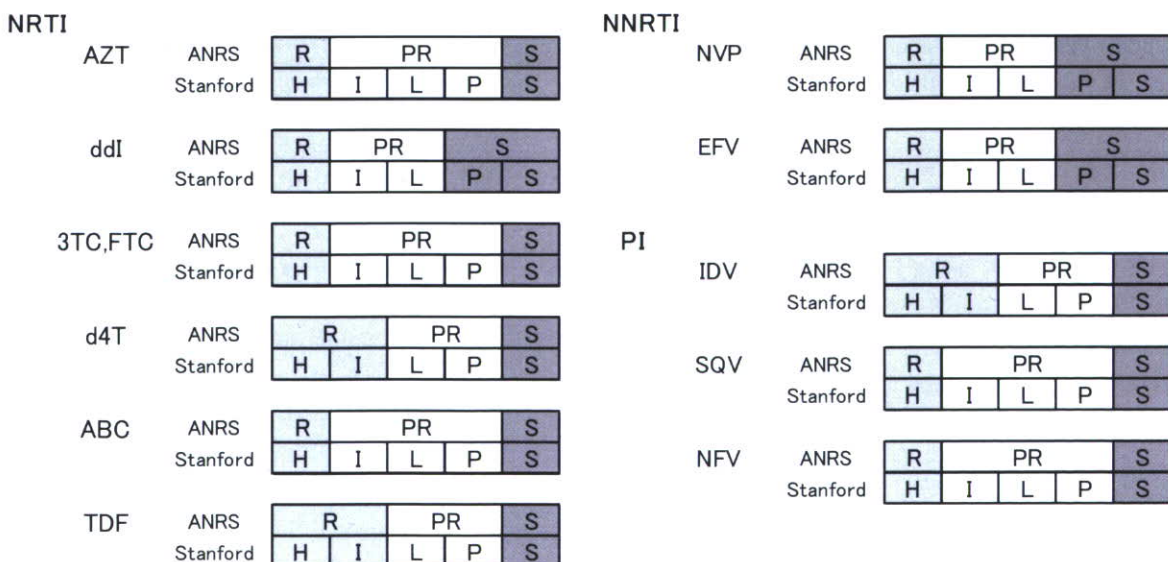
NRTI

AZT ANRS R PR S
Stanford H I L P S

ddI ANRS R PR S
Stanford H I L P S

3TC,FTC ANRS R PR S
Stanford H I L P S

d4T ANRS R PR S
Stanford H I L P S

ABC ANRS R PR S
Stanford H I L P S

TDF ANRS R PR S
Stanford H I L P S

NNRTI

NVP ANRS R PR S
Stanford H I L P S

EFV ANRS R PR S
Stanford H I L P S

PI

IDV ANRS R PR S
Stanford H I L P S

SQV ANRS R PR S
Stanford H I L P S

NFV ANRS R PR S
Stanford H I L P S